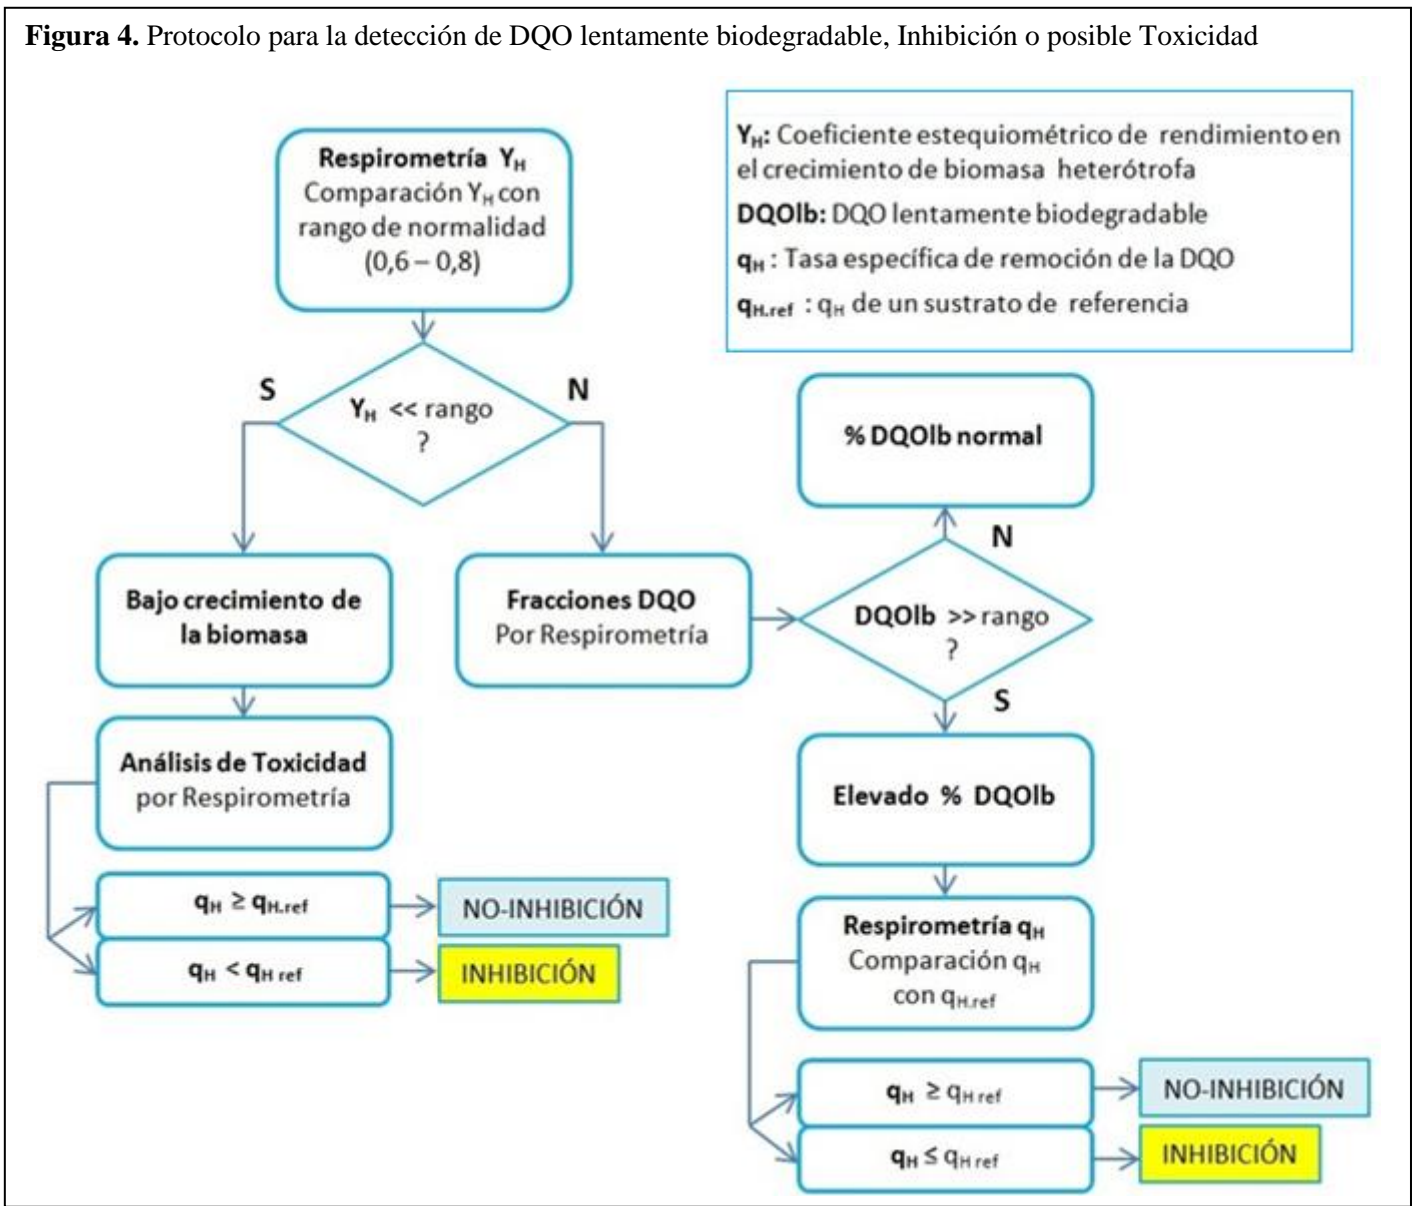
**Figura 4.** Protocolo para la detección de DQO lentamente biodegradable, Inhibición o posible Toxicidad

**$Y_H$:** Coeficiente estequiométrico de rendimiento en el crecimiento de biomasa heterótrofa

**DQOlb:** DQO lentamente biodegradable

**$q_H$**: Tasa específica de remoción de la DQO

**$q_{H.ref}$** : $q_H$ de un sustrato de referencia

**Respirometría $Y_H$**
Comparación $Y_H$ con rango de normalidad (0,6 – 0,8)

$Y_H$ << rango ?

S

N

**Bajo crecimiento de la biomasa**

**Análisis de Toxicidad**
por Respirometría

$q_H \geq q_{H.ref}$

NO-INHIBICIÓN

$q_H < q_{H\,ref}$

INHIBICIÓN

**Fracciones DQO**
Por Respirometría

**% DQOlb normal**

N

DQOlb >> rango ?

S

**Elevado % DQOlb**

**Respirometría $q_H$**
Comparación $q_H$ con $q_{H.ref}$

$q_H \geq q_{H\,ref}$

NO-INHIBICIÓN

$q_H \leq q_{H\,ref}$

INHIBICIÓN